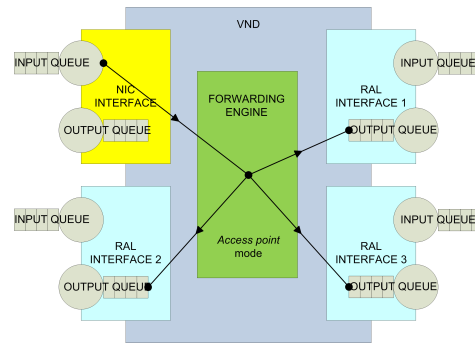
VND

INPUT QUEUE

NIC INTERFACE

OUTPUT QUEUE

FORWARDING ENGINE

INPUT QUEUE

RAL INTERFACE 1

OUTPUT QUEUE

INPUT QUEUE

RAL INTERFACE 2

OUTPUT QUEUE

*Access point* mode

INPUT QUEUE

RAL INTERFACE 3

OUTPUT QUEUE